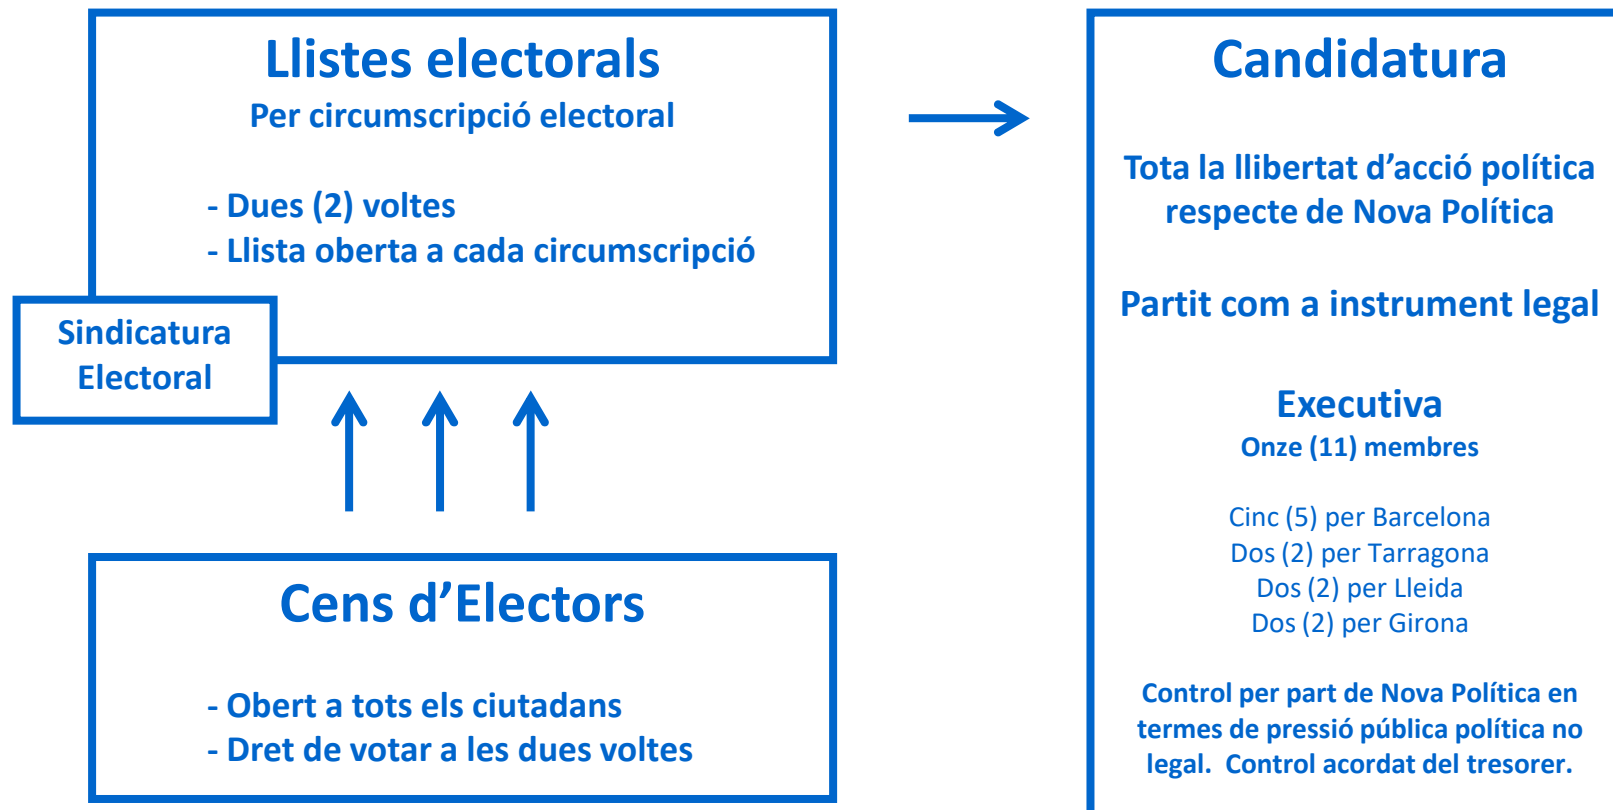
Llistes electorals
Per circumscripció electoral

- Dues (2) voltes
- Llista oberta a cada circumscripció

Sindicatura Electoral

Cens d'Electors

- Obert a tots els ciutadans
- Dret de votar a les dues voltes

Candidatura

Tota la llibertat d'acció política respecte de Nova Política

Partit com a instrument legal

Executiva
Onze (11) membres

Cinc (5) per Barcelona
Dos (2) per Tarragona
Dos (2) per Lleida
Dos (2) per Girona

Control per part de Nova Política en termes de pressió pública política no legal. Control acordat del tresorer.